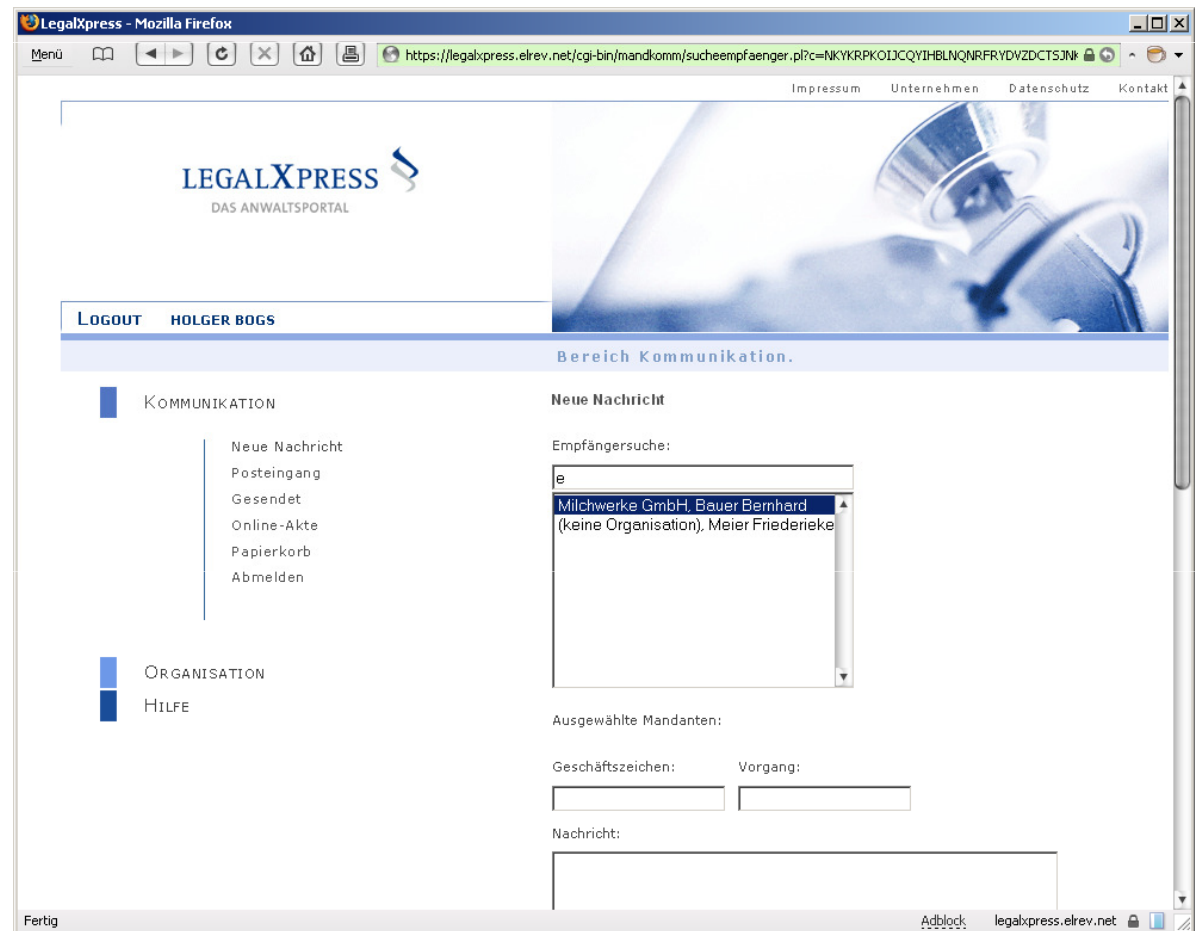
LegalXpress - Mozilla Firefox

Menü

https://legalxpress.elrev.net/cgi-bin/mandkomm/sucheempfaenger.pl?c=NKYKRPKOIJCQYIHBLNQNRFRYDVZDCTSJNk

Impressum Unternehmen Datenschutz Kontakt

LEGALXPRESS
DAS ANWALTSPORTAL

LOGOUT HOLGER BOGS

Bereich Kommunikation.

KOMMUNIKATION

Neue Nachricht
Posteingang
Gesendet
Online-Akte
Papierkorb
Abmelden

ORGANISATION
HILFE

Neue Nachricht

Empfängersuche:

e

Milchwerke GmbH, Bauer Bernhard
(keine Organisation), Meier Friederike

Ausgewählte Mandanten:

Geschäftszeichen: Vorgang:

Nachricht:

Fertig

Adblock legalxpress.elrev.net